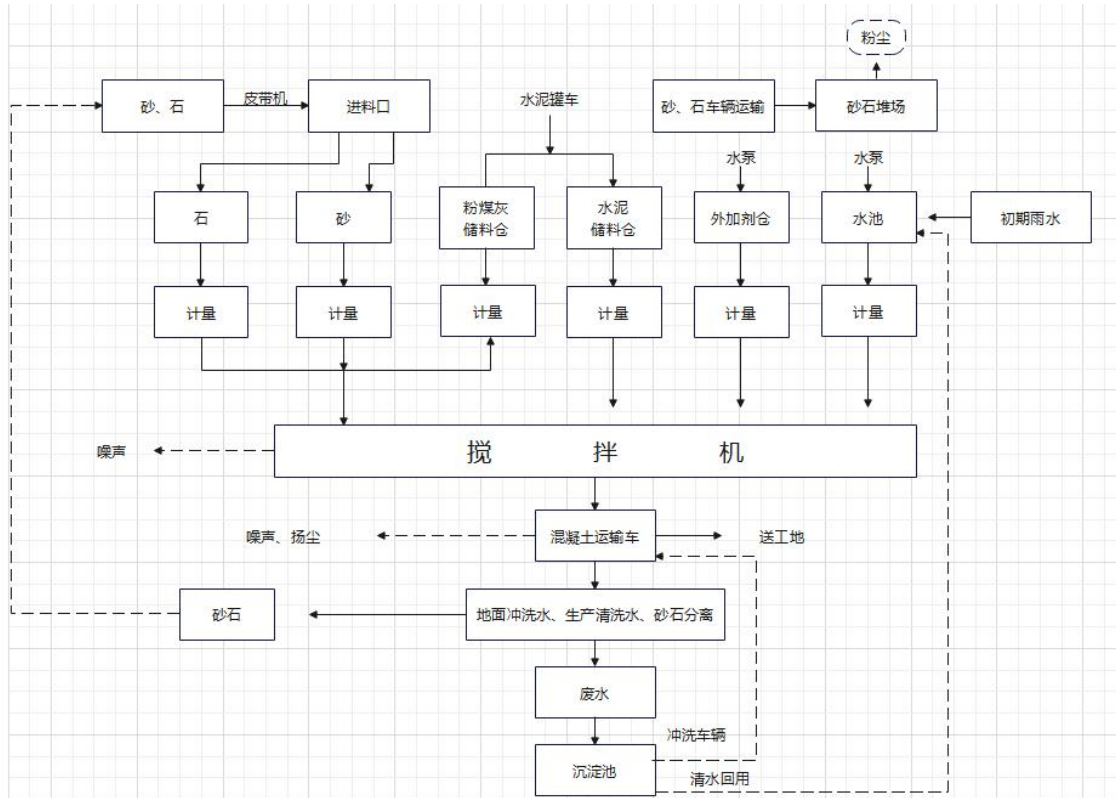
粉尘

砂、石

皮带机

进料口

水泥罐车

砂、石车辆运输

砂石堆场

水泵

水泵

石

砂

粉煤灰
储料仓

水泥
储料仓

外加剂仓

水池

初期雨水

计量

计量

计量

计量

计量

计量

噪声

搅 拌 机

噪声、扬尘

混凝土运输车

送工地

砂石

地面冲洗水、生产清洗水、砂石分离

废水

冲洗车辆

沉淀池

清水回用